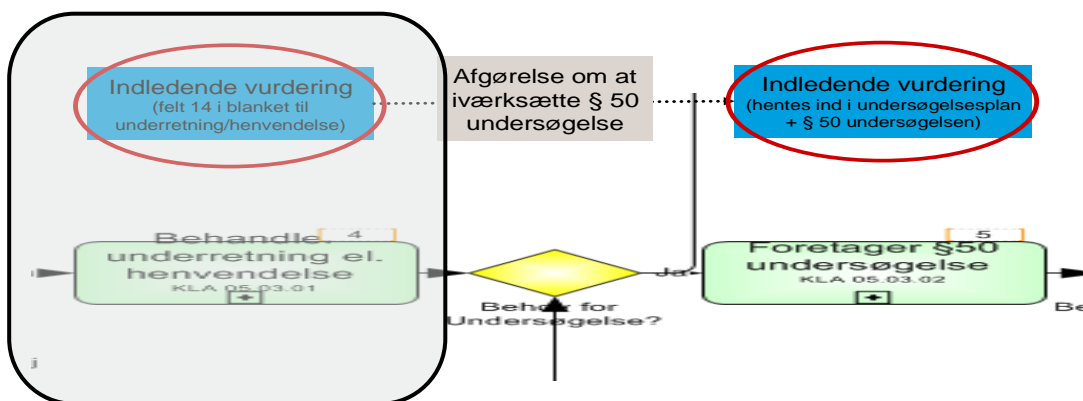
Indledende vurdering
(felt 14 i blanket til underretning/henvendelse)

Afgørelse om at iværksætte § 50 undersøgelse

Indledende vurdering
(hentes ind i undersøgelsesplan + § 50 undersøgelsen)

4
Behandle underretning el. henvendelse
KLA 05.03.01

Behov for Undersøgelse?

Ja

5
Foretager §50 undersøgelse
KLA 05.03.02

Be

j